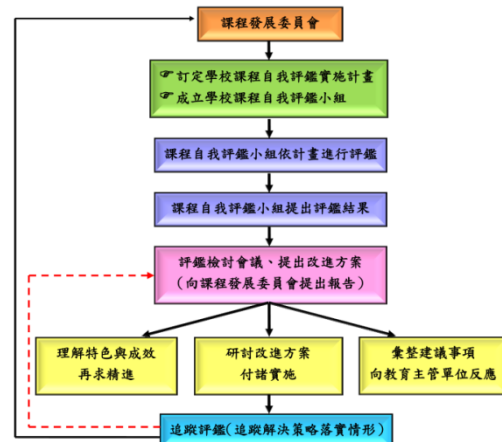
課程發展委員會

☞訂定學校課程自我評鑑實施計畫
☞成立學校課程自我評鑑小組

課程自我評鑑小組依計畫進行評鑑

課程自我評鑑小組提出評鑑結果

評鑑檢討會議、提出改進方案
（向課程發展委員會提出報告）

理解特色與成效
再求精進

研討改進方案
付諸實施

彙整建議事項
向教育主管單位反應

追蹤評鑑（追蹤解決策略落實情形）